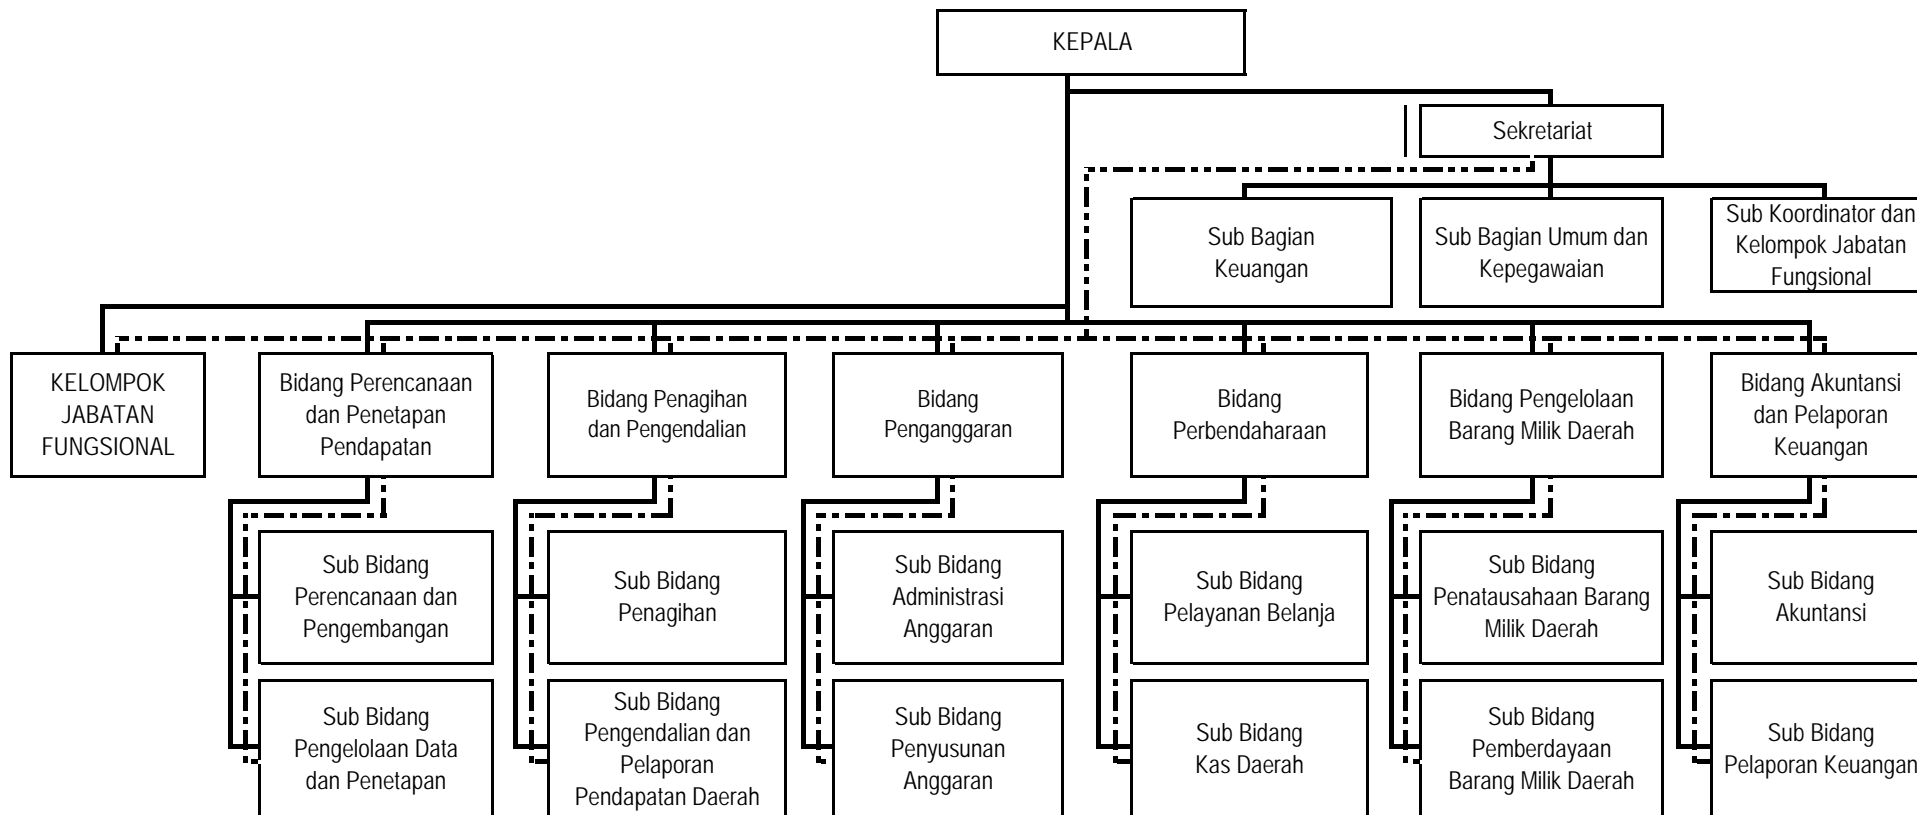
KEPALA

Sekretariat

Sub Bagian Keuangan

Sub Bagian Umum dan Kepegawaian

Sub Koordinator dan Kelompok Jabatan Fungsional

KELOMPOK JABATAN FUNGSIONAL

Bidang Perencanaan dan Penetapan Pendapatan

Bidang Penagihan dan Pengendalian

Bidang Penganggaran

Bidang Perbendaharaan

Bidang Pengelolaan Barang Milik Daerah

Bidang Akuntansi dan Pelaporan Keuangan

Sub Bidang Perencanaan dan Pengembangan

Sub Bidang Penagihan

Sub Bidang Administrasi Anggaran

Sub Bidang Pelayanan Belanja

Sub Bidang Penatausahaan Barang Milik Daerah

Sub Bidang Akuntansi

Sub Bidang Pengelolaan Data dan Penetapan

Sub Bidang Pengendalian dan Pelaporan Pendapatan Daerah

Sub Bidang Penyusunan Anggaran

Sub Bidang Kas Daerah

Sub Bidang Pemberdayaan Barang Milik Daerah

Sub Bidang Pelaporan Keuangan